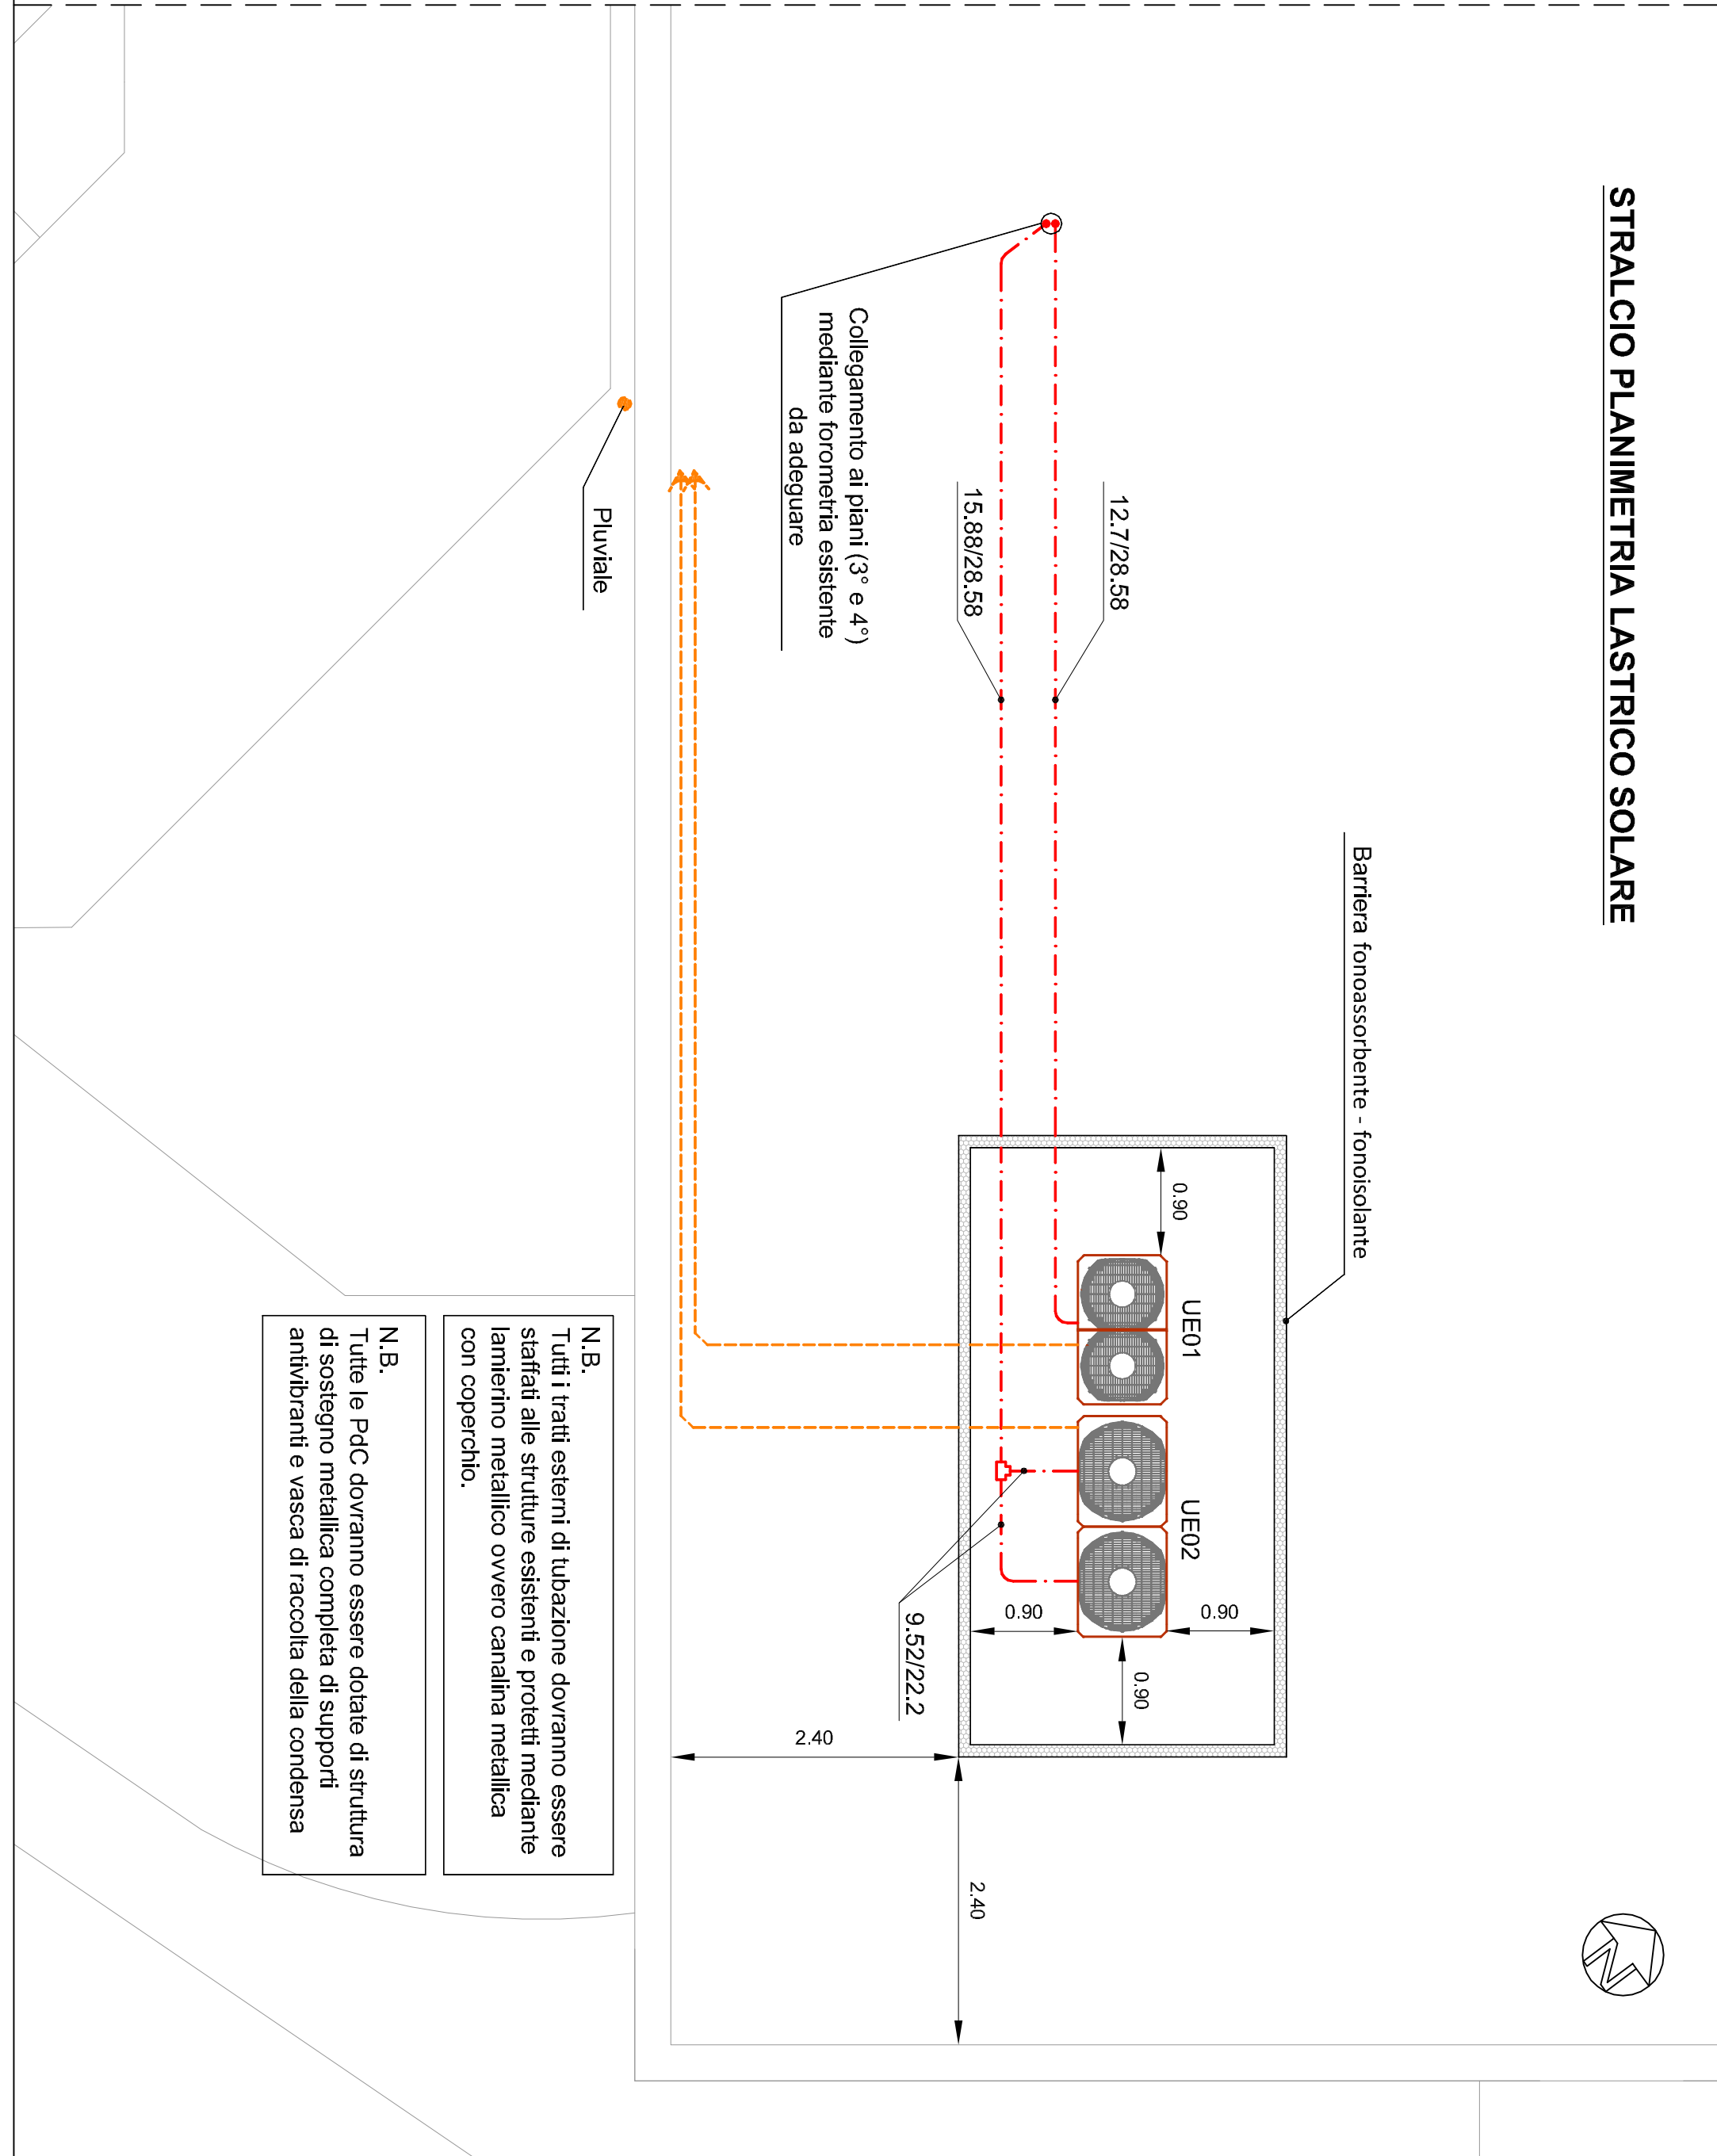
STRALCIO PLANIMETRIA LASTRICO SOLARE

Barriera fonoassorbente - fonoisolante

12.7/28.58

15.88/28.58

Collegamento ai piani (3° e 4°) mediante forometria esistente da adeguare

Pluviale

0.90

UE01

UE02

0.90

0.90

0.90

9.52/22.2

2.40

2.40

N.B.
Tutti i tratti esterni di tubazione dovranno essere staffati alle strutture esistenti e protetti mediante lamierino metallico ovvero canalina metallica con coperchio.

N.B.
Tutte le PdC dovranno essere dotate di struttura di sostegno metallica completa di supporti antivibranti e vasca di raccolta della condensa